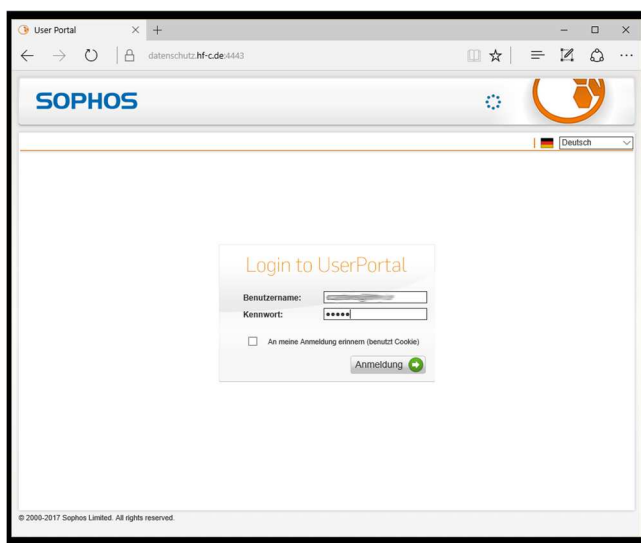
User Portal

datenschutz.hf-c.de:4443

SOPHOS

Deutsch

Login to UserPortal

Benutzername: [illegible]

Kennwort: •••••

An meine Anmeldung erinnern (benutzt Cookie)

Anmeldung

© 2000-2017 Sophos Limited. All rights reserved.